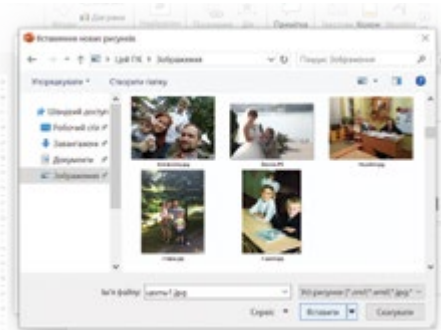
Вставлення нових рисунків

Цей ПК › Зображення

Пошук: Зображення

Упорядкувати ▾

Створити папку

Швидкий доступ

Робочий стіл

Завантажен

Документи

Зображення

Ім'я файлу: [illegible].jpg

Усі рисунки (*.emf;*.wmf;*.jpg;*

Сервіс ▾

Вставити

Скасувати